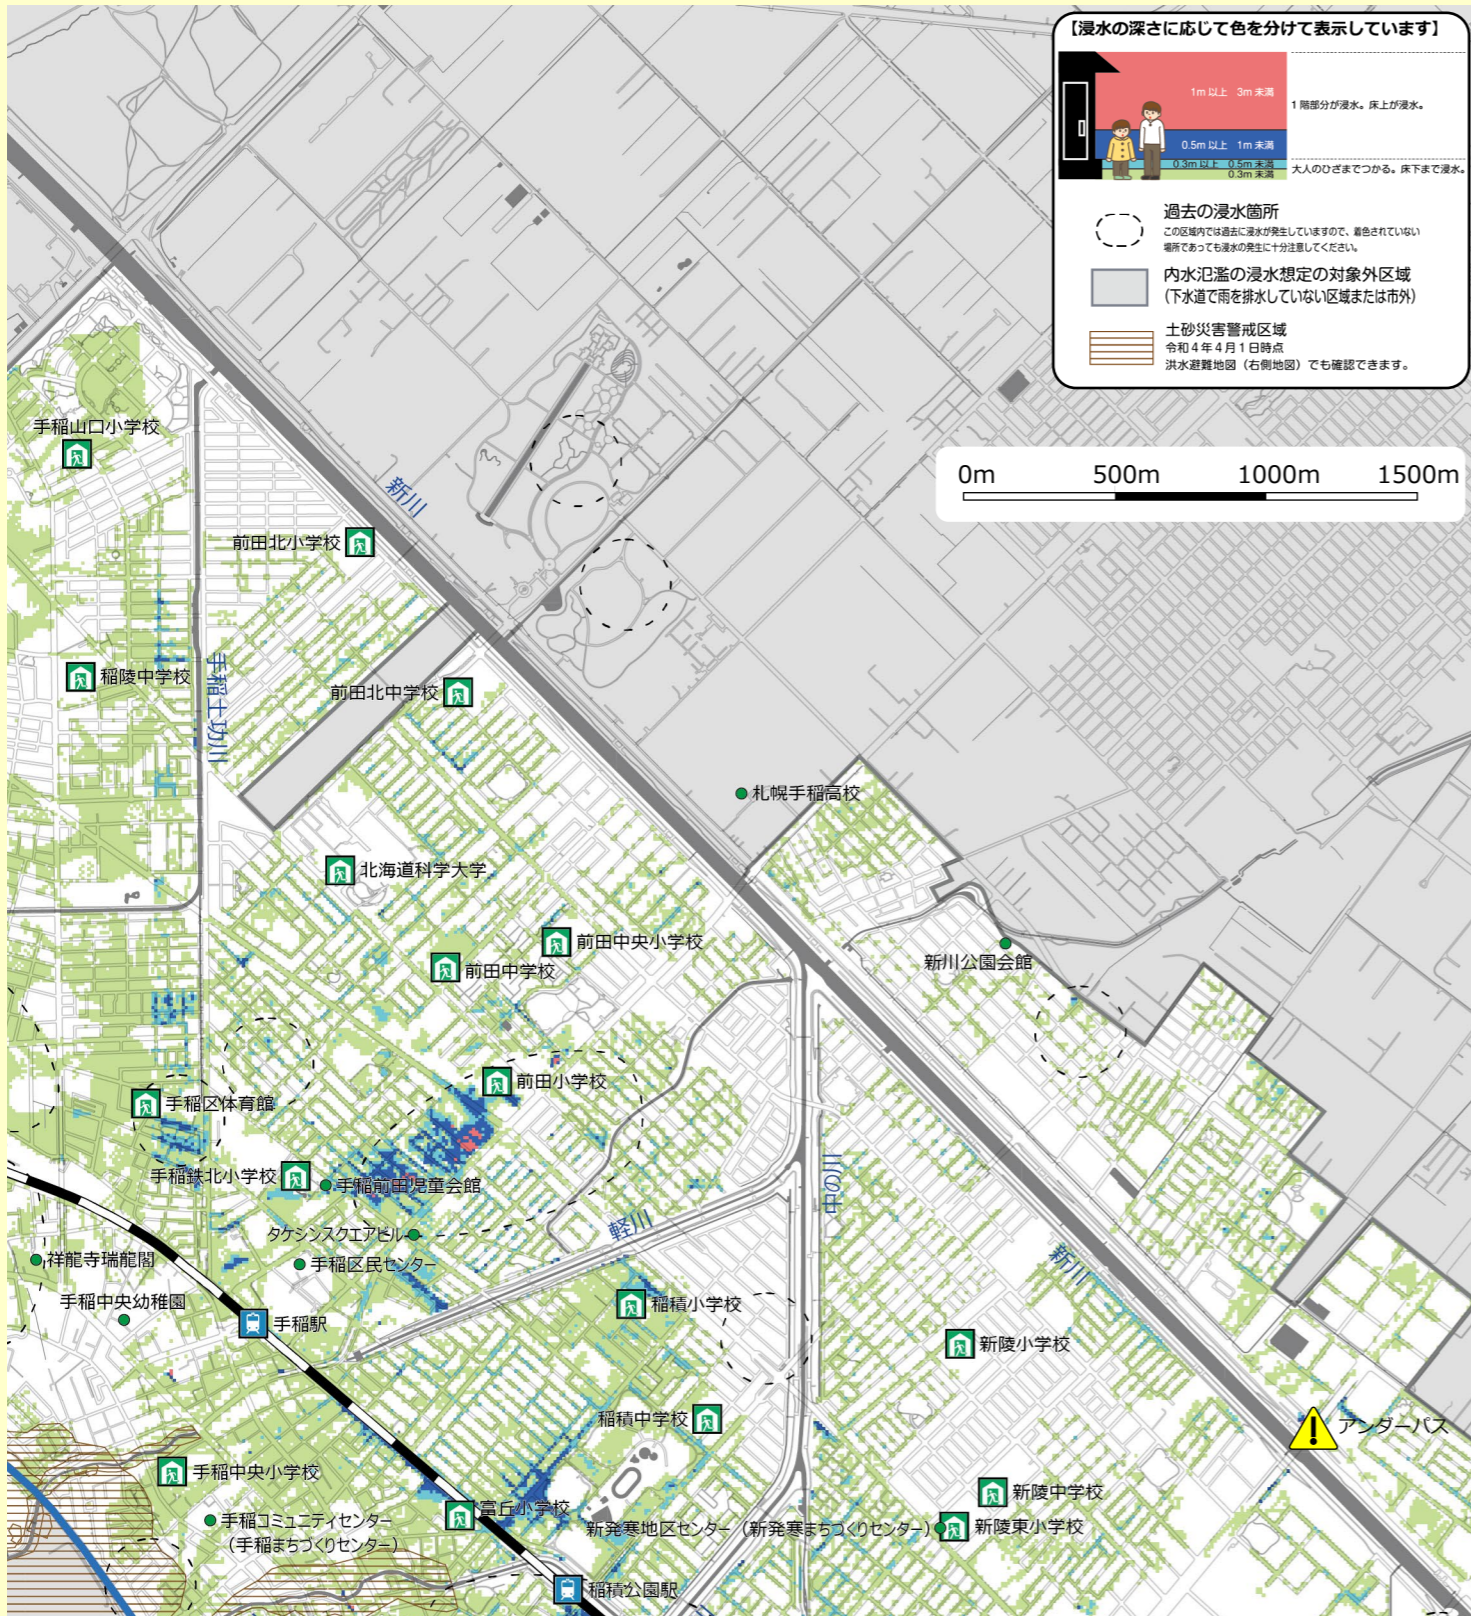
【浸水の深さに応じて色を分けて表示しています】

1m 以上 3m 未満
0.5m 以上 1m 未満
0.3m 以上 0.5m 未満
0.3m 未満

1 階部分が浸水。床上が浸水。
大人のひざまでつかる。床下まで浸水。

過去の浸水箇所
この区域内では過去に浸水が発生していますので、着色されていない場所であっても浸水の発生に十分注意してください。

内水氾濫の浸水想定の対象外区域
（下水道で雨を排水していない区域または市外）

土砂災害警戒区域
令和４年４月１日時点
洪水避難地図（右側地図）でも確認できます。

0m 500m 1000m 1500m

新川
手稲山口小学校
前田北小学校
稲陵中学校
手稲土功川
前田北中学校
札幌手稲高校
北海道科学大学
前田中央小学校
前田中学校
新川公園会館
前田小学校
手稲区体育館
手稲鉄北小学校
手稲前田児童会館
タケシンスクエアビル
軽川
三の川
新川
祥龍寺瑞龍閣
手稲区民センター
手稲中央幼稚園
手稲駅
稲積小学校
新陵小学校
稲積中学校
アンダーパス
手稲中央小学校
新陵中学校
手稲コミュニティセンター
（手稲まちづくりセンター）
富丘小学校
新発寒地区センター（新発寒まちづくりセンター）
新陵東小学校
稲積公園駅